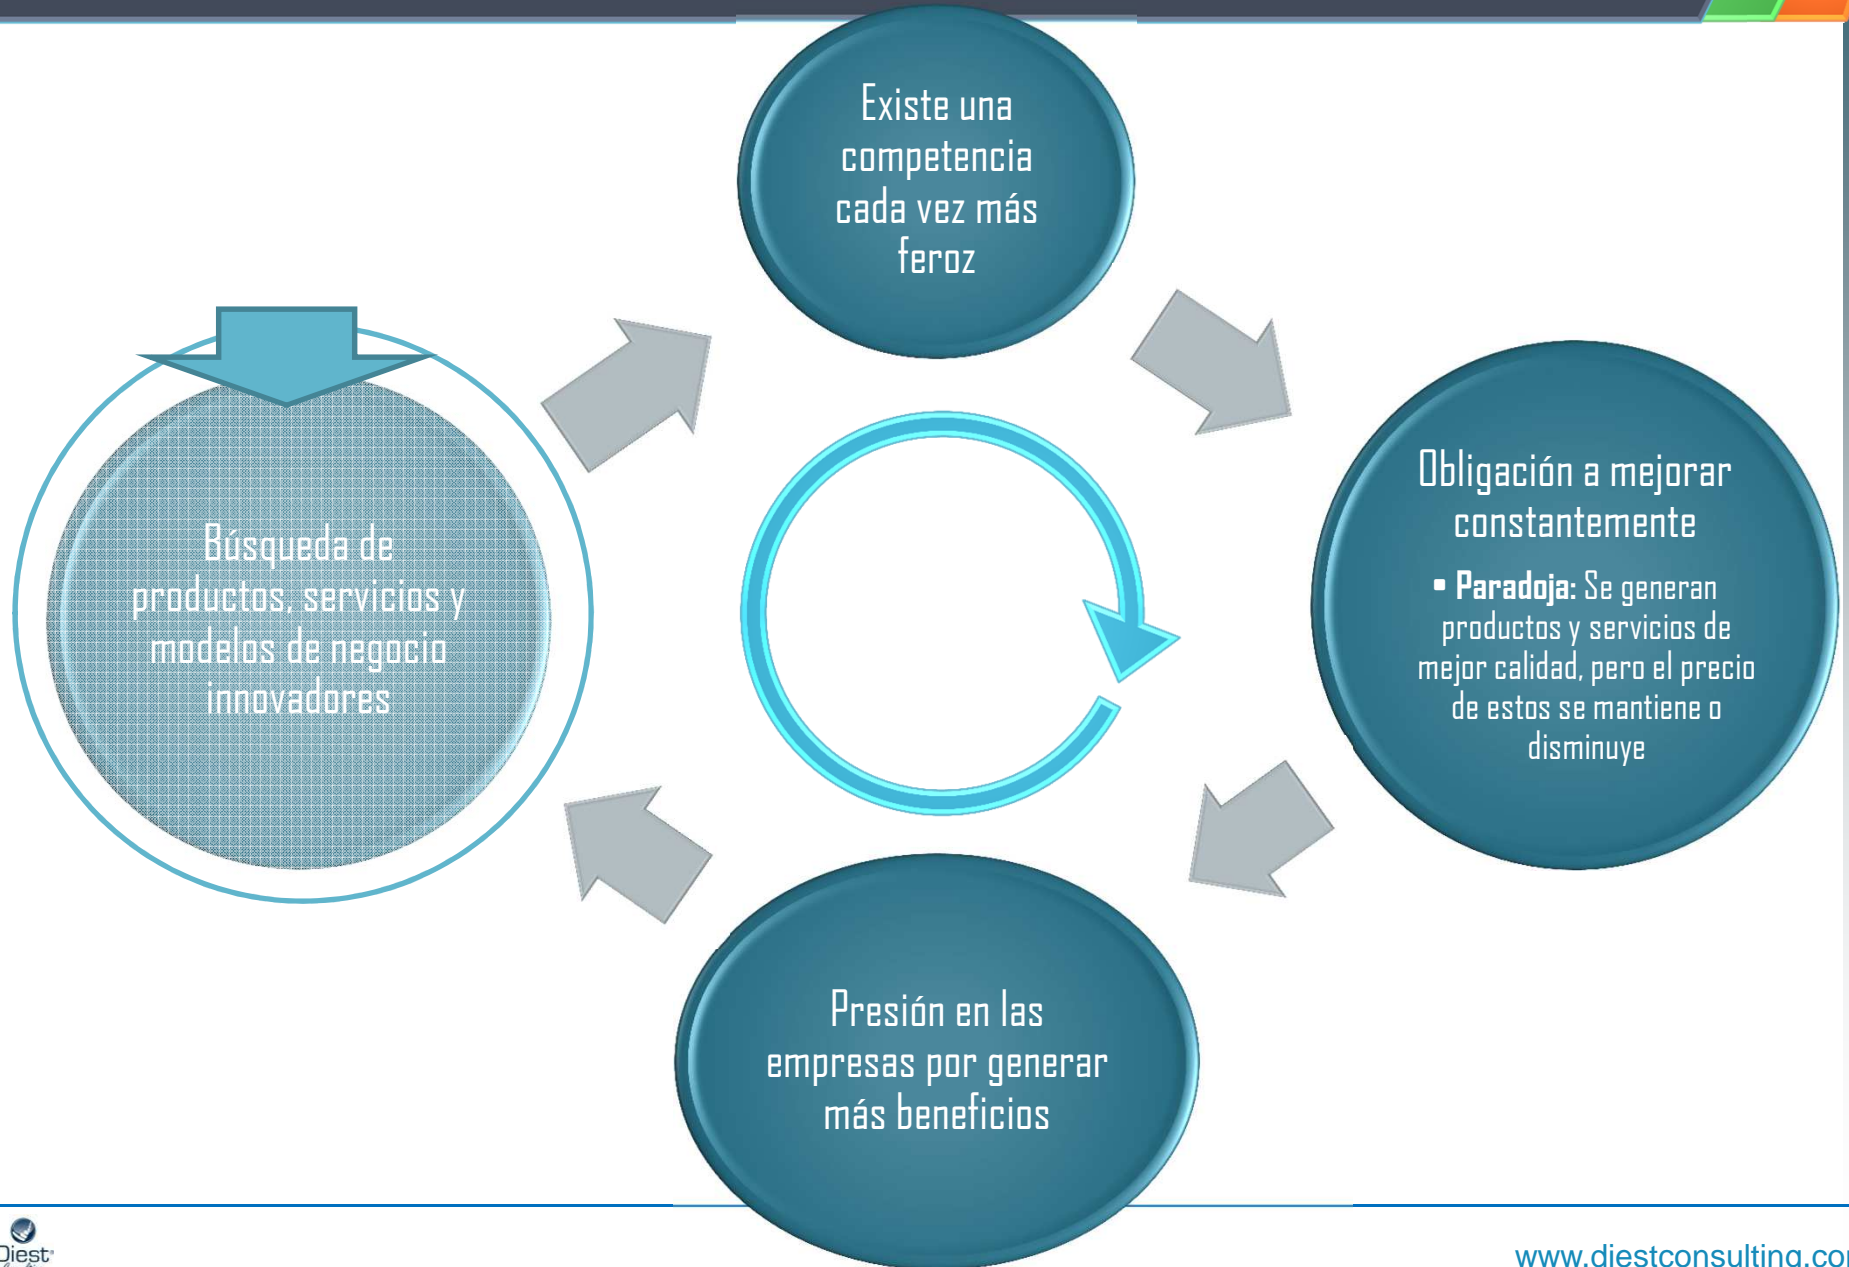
Existe una competencia cada vez más feroz

Obligación a mejorar constantemente

▪ **Paradoja:** Se generan productos y servicios de mejor calidad, pero el precio de estos se mantiene o disminuye

Presión en las empresas por generar más beneficios

Búsqueda de productos, servicios y modelos de negocio innovadores

Diest

www.diestconsulting.co